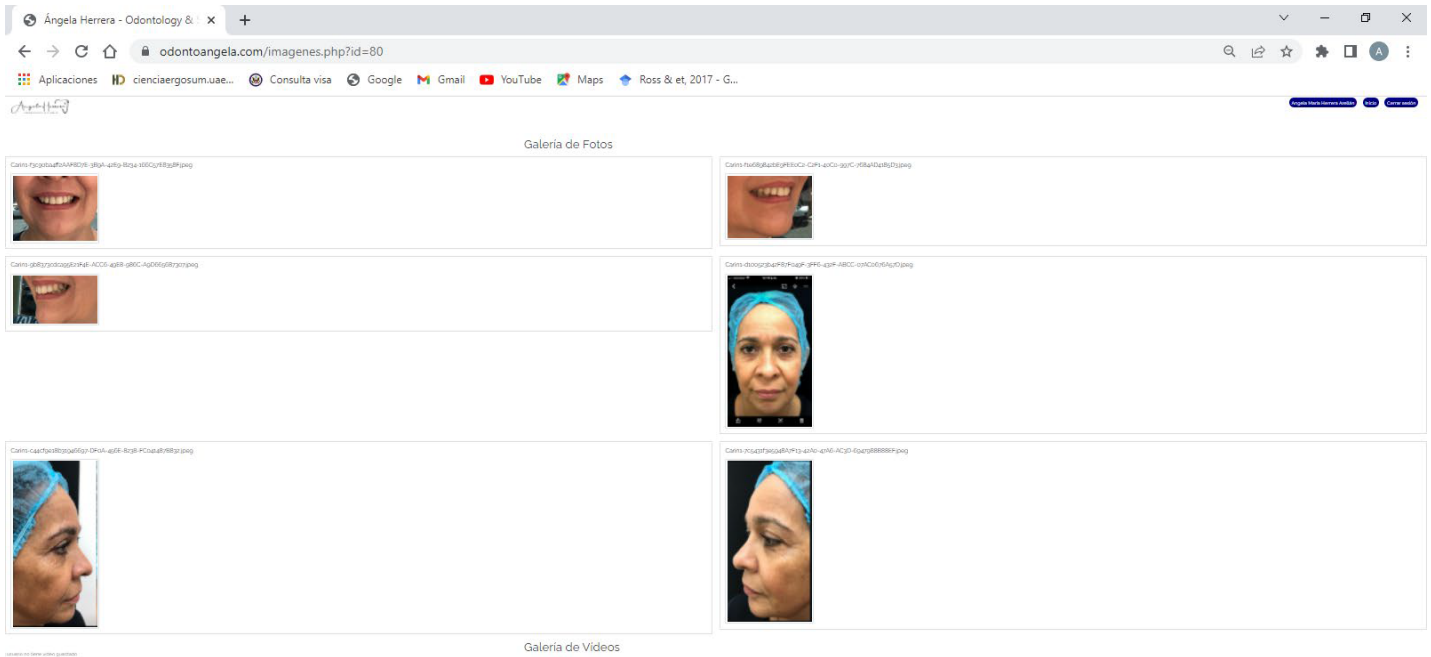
Ángela Herrera - Odontology & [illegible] ×

odontoangela.com/imagenes.php?id=80

Aplicaciones cienciaergosum.uae... Consulta visa Google Gmail YouTube Maps Ross & et, 2017 - G...

Ángela María Herrera Arellán Inicio Cerrar sesión

Galería de Fotos

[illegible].jpeg

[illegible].jpeg

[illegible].jpeg

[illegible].jpeg

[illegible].jpeg

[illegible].jpeg

Galería de Videos

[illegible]